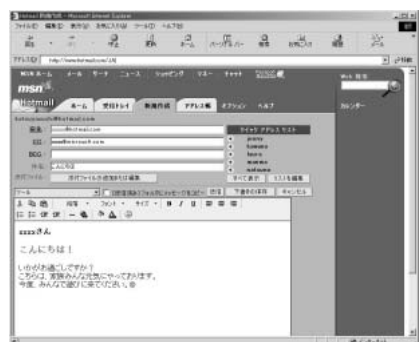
Hotmail 新規作成 - Microsoft Internet Explorer
ファイル(F) 編集(E) 表示(V) お気に入り(A) ツール(T) ヘルプ(H)
アドレス(D) http://www.hotmail.com/jit
MSN ホーム メール サーチ ニュース ショッピング マネー チャット
msn
Hotmail ホーム 受信トレイ 新規作成 アドレス帳 オプション ヘルプ
宛先 xxxxx@hotmail.com
CC xxxx@hotmail.com
BCC
件名 こんにちは
添付ファイル 添付ファイルの追加または編集
クイック アドレス リスト
すべて表示 リストを編集
送信 下書きの保存 キャンセル
xxxxさん

こんにちは！

いかがお過ごしですか？
こちらは、家族みんな元気にやっております。
今度、みんなで遊びに来てください。
Web 検索
カレンダー